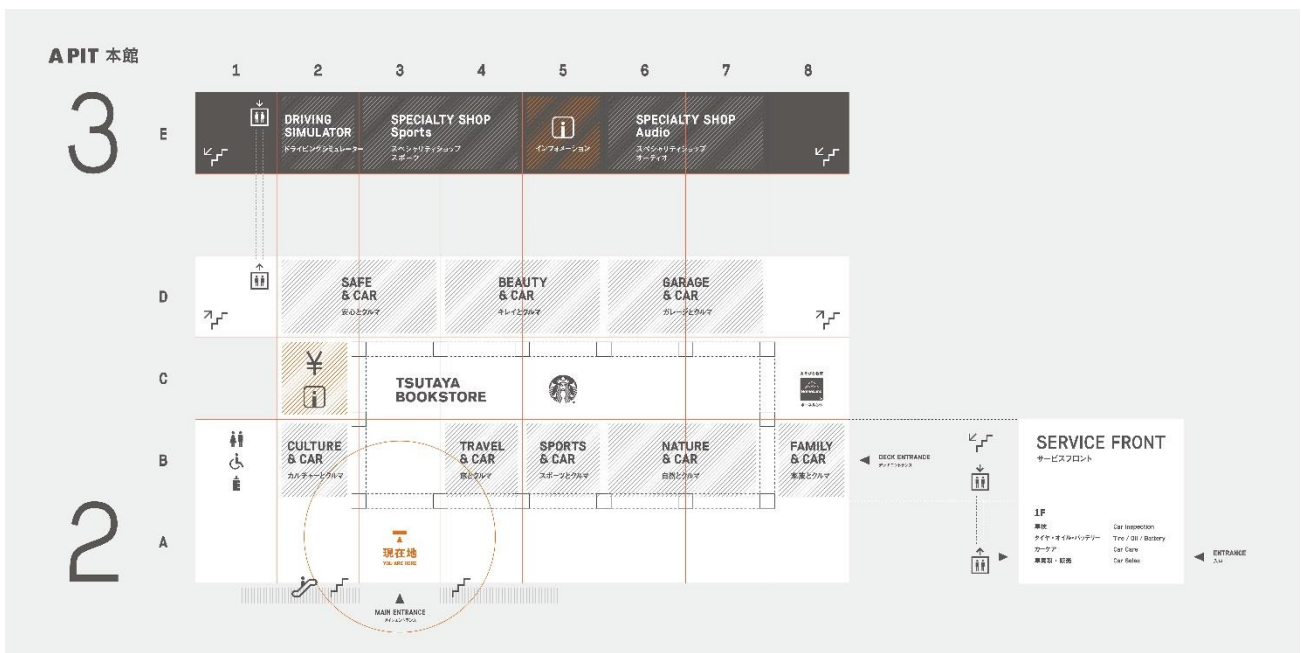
APIT 本館

1 2 3 4 5 6 7 8

3

E

DRIVING SIMULATOR
ドライビングシミュレーター

SPECIALTY SHOP Sports
スペシャリティショップ スポーツ

インフォメーション

SPECIALTY SHOP Audio
スペシャリティショップ オーディオ

D

SAFE & CAR
安心とクルマ

BEAUTY & CAR
キレイとクルマ

GARAGE & CAR
ガレージとクルマ

C

¥

TSUTAYA BOOKSTORE

B

CULTURE & CAR
カルチャーとクルマ

TRAVEL & CAR
旅とクルマ

SPORTS & CAR
スポーツとクルマ

NATURE & CAR
自然とクルマ

FAMILY & CAR
家族とクルマ

DECK ENTRANCE
デッキエントランス

2

A

現在地
YOU ARE HERE

MAIN ENTRANCE
メインエントランス

SERVICE FRONT
サービスフロント

1F

| 車検 | Car Inspection |
|---|---|
| タイヤ・オイル・バッテリー | Tire / Oil / Battery |
| カーケア | Car Care |
| 車買取・販売 | Car Sales |

ENTRANCE
入口